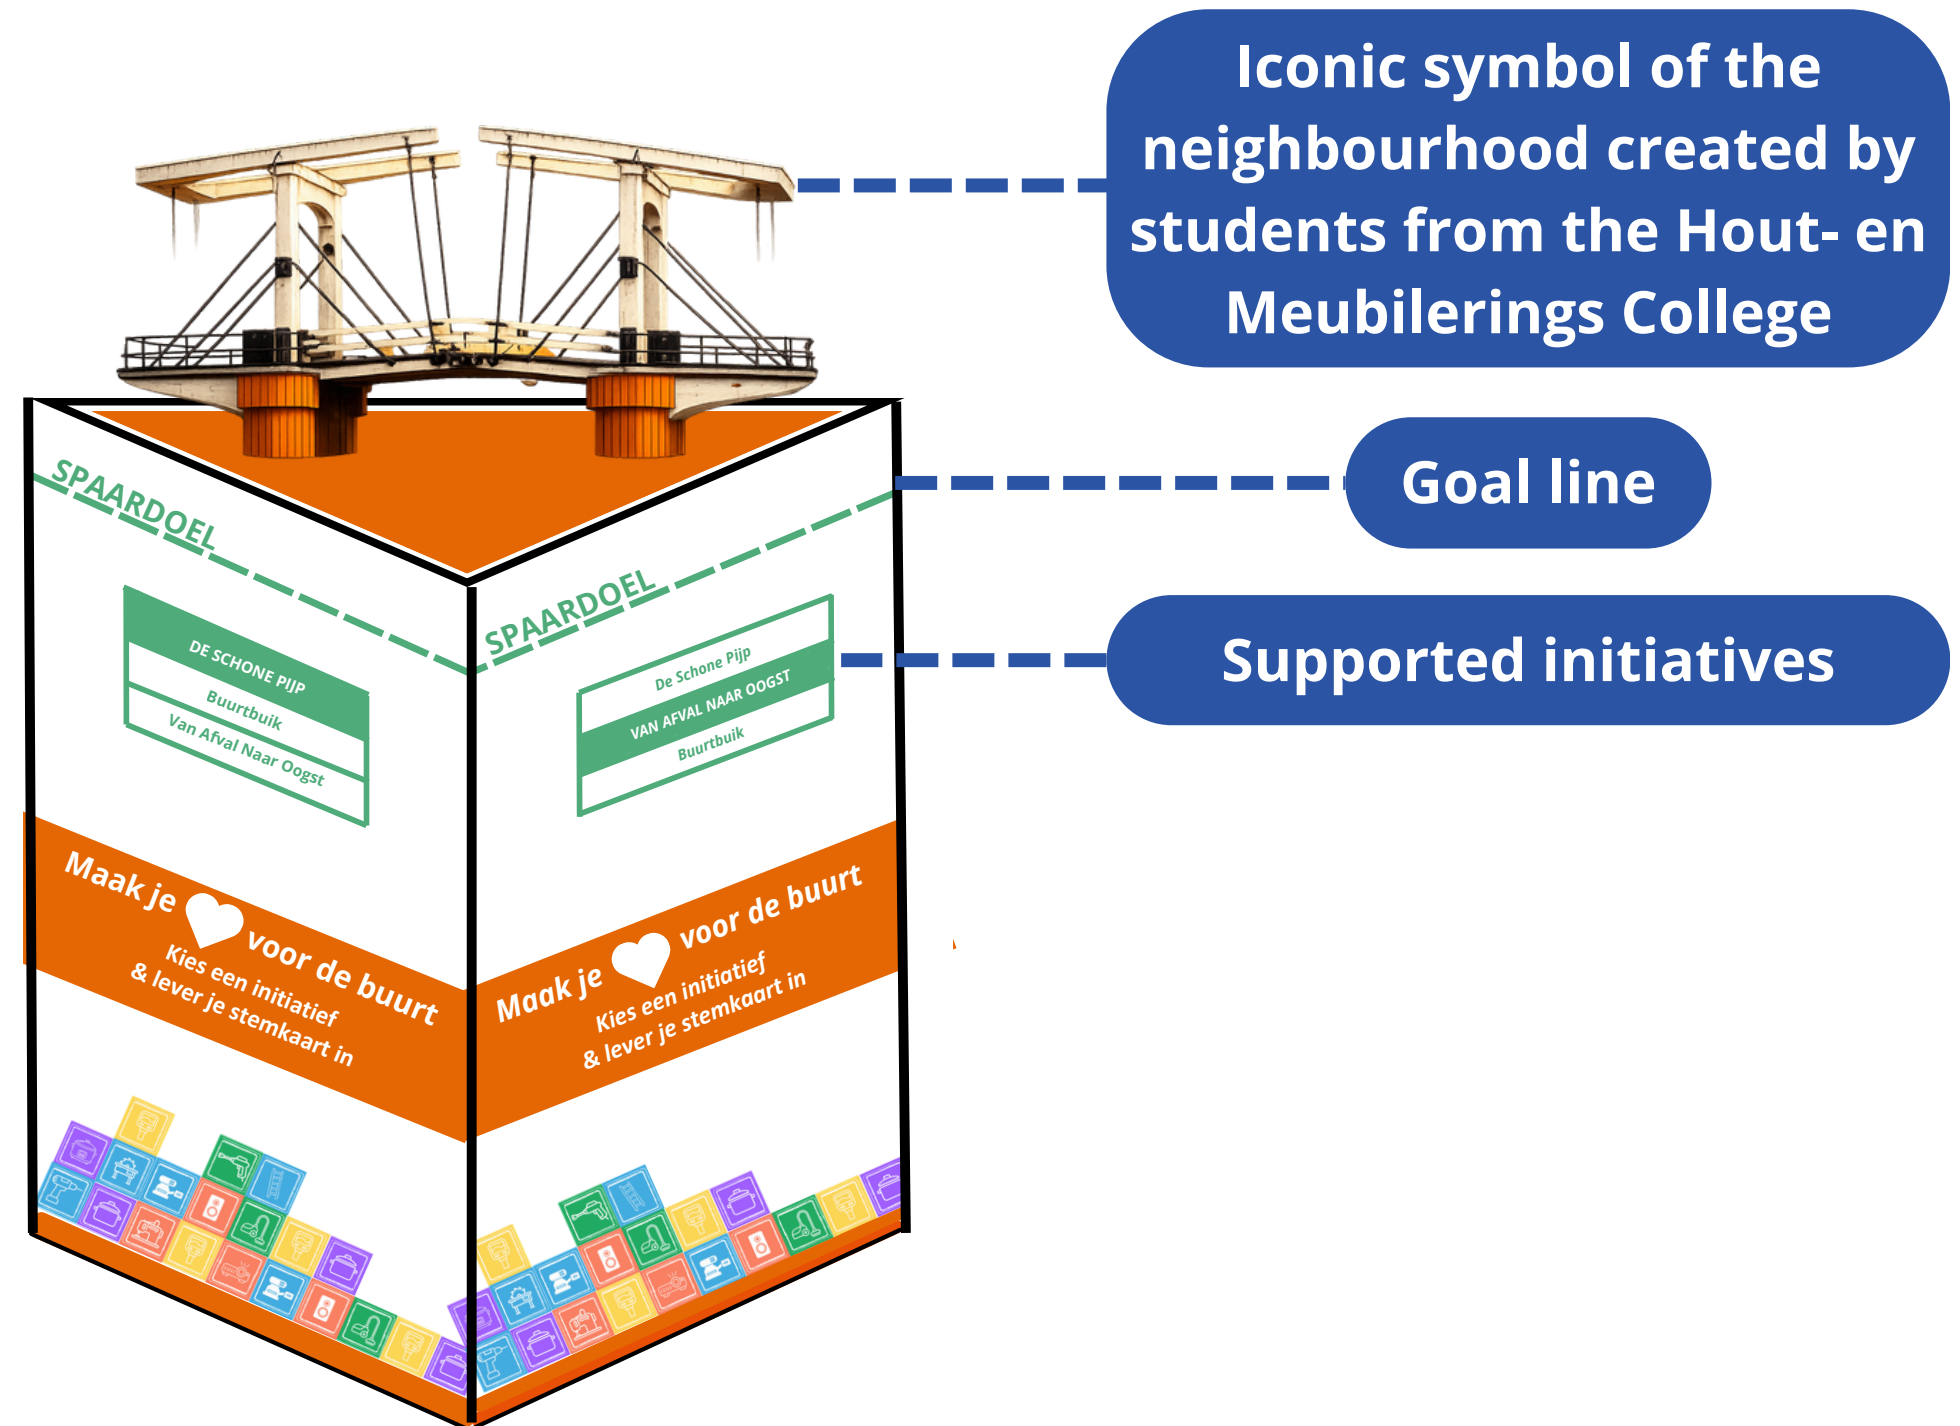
Iconic symbol of the neighbourhood created by students from the Hout- en Meubilerings College

Goal line

Supported initiatives

SPAARDOEL

DE SCHONE PIJP

Buurtbuik

Van Afval Naar Oogst

SPAARDOEL

De Schone Pijp

VAN AFVAL NAAR OOGST

Buurtbuik

Maak je voor de buurt

Kies een initiatief & lever je stemkaart in

Maak je voor de buurt

Kies een initiatief & lever je stemkaart in